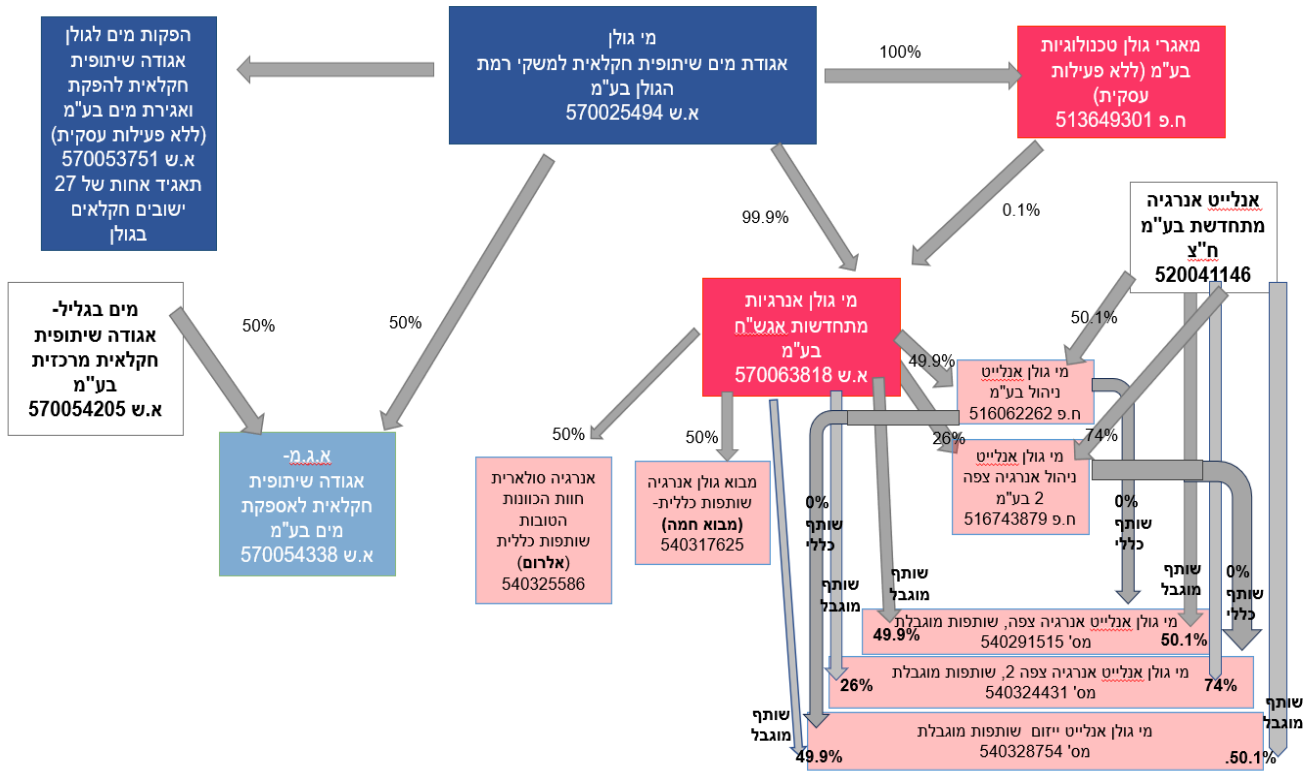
מי גולן
אגודת מים שיתופית חקלאית למשקי רמת הגולן בע"מ
א.ש 570025494

הפקות מים לגולן אגודה שיתופית חקלאית להפקת ואגירת מים בע"מ (ללא פעילות עסקית)
א.ש 570053751
תאגיד אחות של 27 ישובים חקלאים בגולן

100%

מאגרי גולן טכנולוגיות בע"מ (ללא פעילות עסקית)
ח.פ 513649301

99.9%

0.1%

אנלייט אנרגיה מתחדשת בע"מ
ח"צ
520041146

מים בגליל- אגודה שיתופית חקלאית מרכזית בע"מ
א.ש 570054205

50%

50%

מי גולן אנרגיות מתחדשות אגש"ח בע"מ
א.ש 570063818

50.1%

49.9%

מי גולן אנלייט ניהול בע"מ
ח.פ 516062262

74%

26%

א.ג.מ- אגודה שיתופית חקלאית לאספקת מים בע"מ
א.ש 570054338

50%

50%

אנרגיה סולארית חוות הכוונות הטובות שותפות כללית (אלרום)
540325586

מבוא גולן אנרגיה שותפות כללית- (מבוא חמה)
540317625

מי גולן אנלייט ניהול אנרגיה צפה 2 בע"מ
ח.פ 516743879

0%
שותף
כללי

0%
שותף
כללי

שותף
מוגבל

שותף
מוגבל

שותף
מוגבל

0%
שותף
כללי

מי גולן אנלייט אנרגיה צפה, שותפות מוגבלת
מס' 540291515
49.9%
50.1%

מי גולן אנלייט אנרגיה צפה 2, שותפות מוגבלת
מס' 540324431
26%
74%

שותף
מוגבל

שותף
מוגבל

מי גולן אנלייט ייזום שותפות מוגבלת
מס' 540328754
49.9%
.50.1%